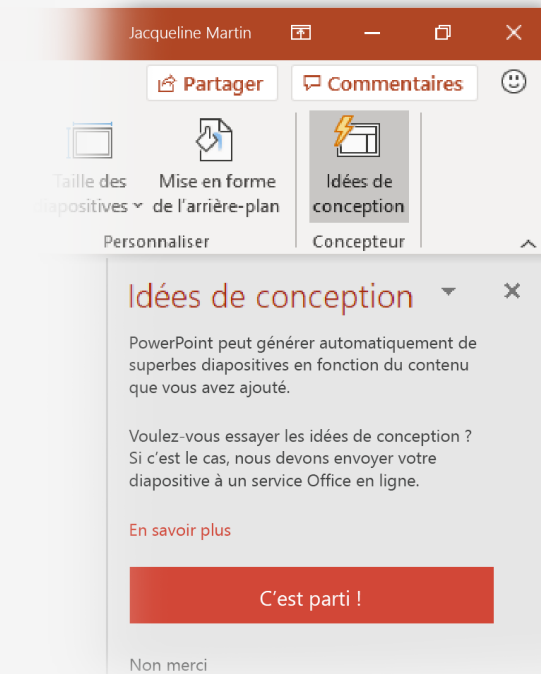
Jacqueline Martin

Partager

Commentaires

Taille des diapositives

Mise en forme de l'arrière-plan

Idées de conception

Personnaliser

Concepteur

Idées de conception

PowerPoint peut générer automatiquement de superbes diapositives en fonction du contenu que vous avez ajouté.

Voulez-vous essayer les idées de conception ? Si c'est le cas, nous devons envoyer votre diapositive à un service Office en ligne.

En savoir plus

C'est parti !

Non merci